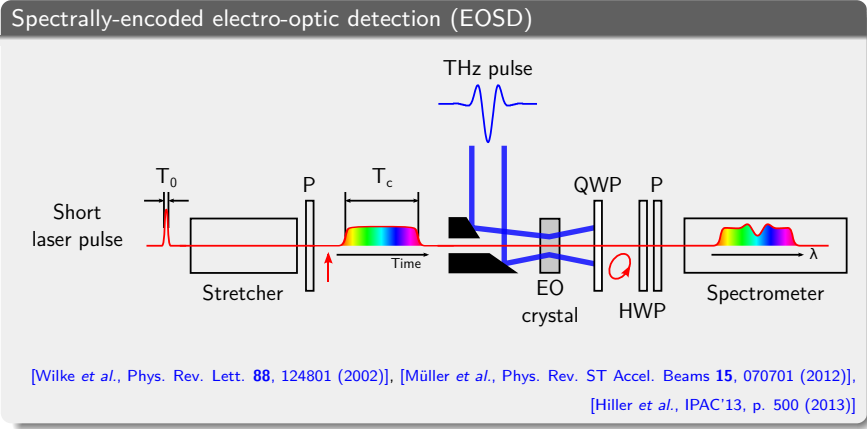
Spectrally-encoded electro-optic detection (EOSD)

THz pulse

$T_0$

P

$T_c$

QWP

P

Short laser pulse

Time

λ

Stretcher

EO crystal

HWP

Spectrometer

[Wilke *et al.*, Phys. Rev. Lett. **88**, 124801 (2002)], [Müller *et al.*, Phys. Rev. ST Accel. Beams **15**, 070701 (2012)], [Hiller *et al.*, IPAC'13, p. 500 (2013)]